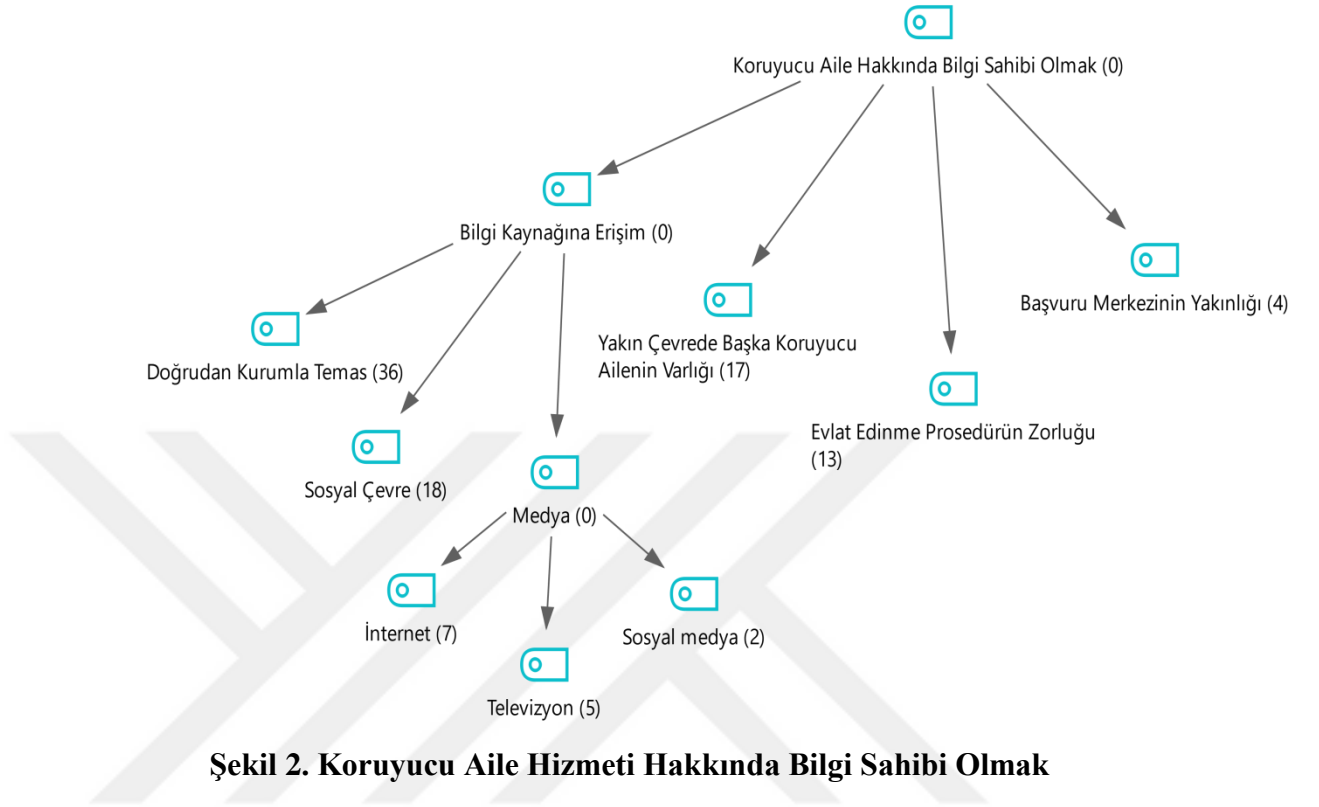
Koruyucu Aile Hakkında Bilgi Sahibi Olmak (0)

Bilgi Kaynağına Erişim (0)

Yakın Çevrede Başka Koruyucu Ailenin Varlığı (17)

Evlat Edinme Prosedürün Zorluğu (13)

Başvuru Merkezinin Yakınlığı (4)

Doğrudan Kurumla Temas (36)

Sosyal Çevre (18)

Medya (0)

İnternet (7)

Televizyon (5)

Sosyal medya (2)

Şekil 2. Koruyucu Aile Hizmeti Hakkında Bilgi Sahibi Olmak